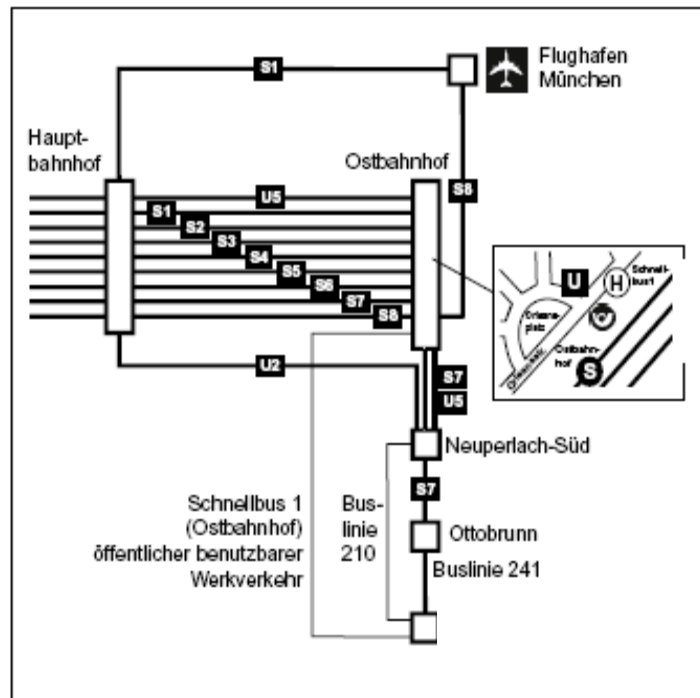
S1

Flughafen München

Hauptbahnhof

Ostbahnhof

U5

S8

S1
S2
S3
S4
S5
S6
S7
S8

U

H

Schnellbus1

Orleansplatz

Ostbahnhof

S

U2

S7
U5

Neuperlach-Süd

S7

Schnellbus 1 (Ostbahnhof) öffentlicher benutzbarer Werkverkehr

Buslinie 210

Ottobrunn

Buslinie 241